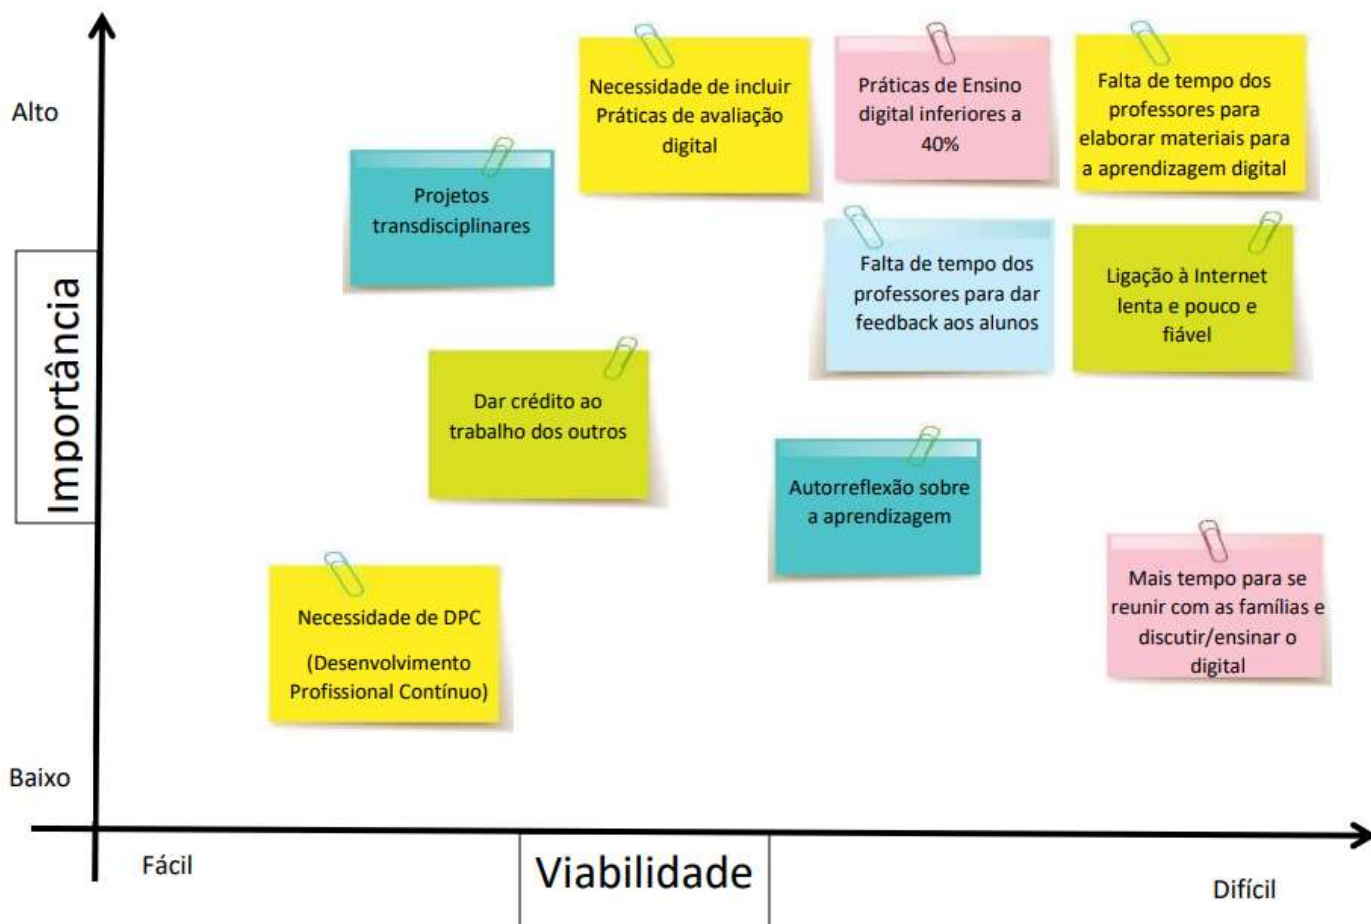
Alto

Importância

Baixo

Necessidade de incluir Práticas de avaliação digital

Práticas de Ensino digital inferiores a 40%

Falta de tempo dos professores para elaborar materiais para a aprendizagem digital

Projetos transdisciplinares

Falta de tempo dos professores para dar feedback aos alunos

Ligação à Internet lenta e pouco e fiável

Dar crédito ao trabalho dos outros

Autorreflexão sobre a aprendizagem

Mais tempo para se reunir com as famílias e discutir/ensinar o digital

Necessidade de DPC

(Desenvolvimento Profissional Contínuo)

Fácil

Viabilidade

Difícil